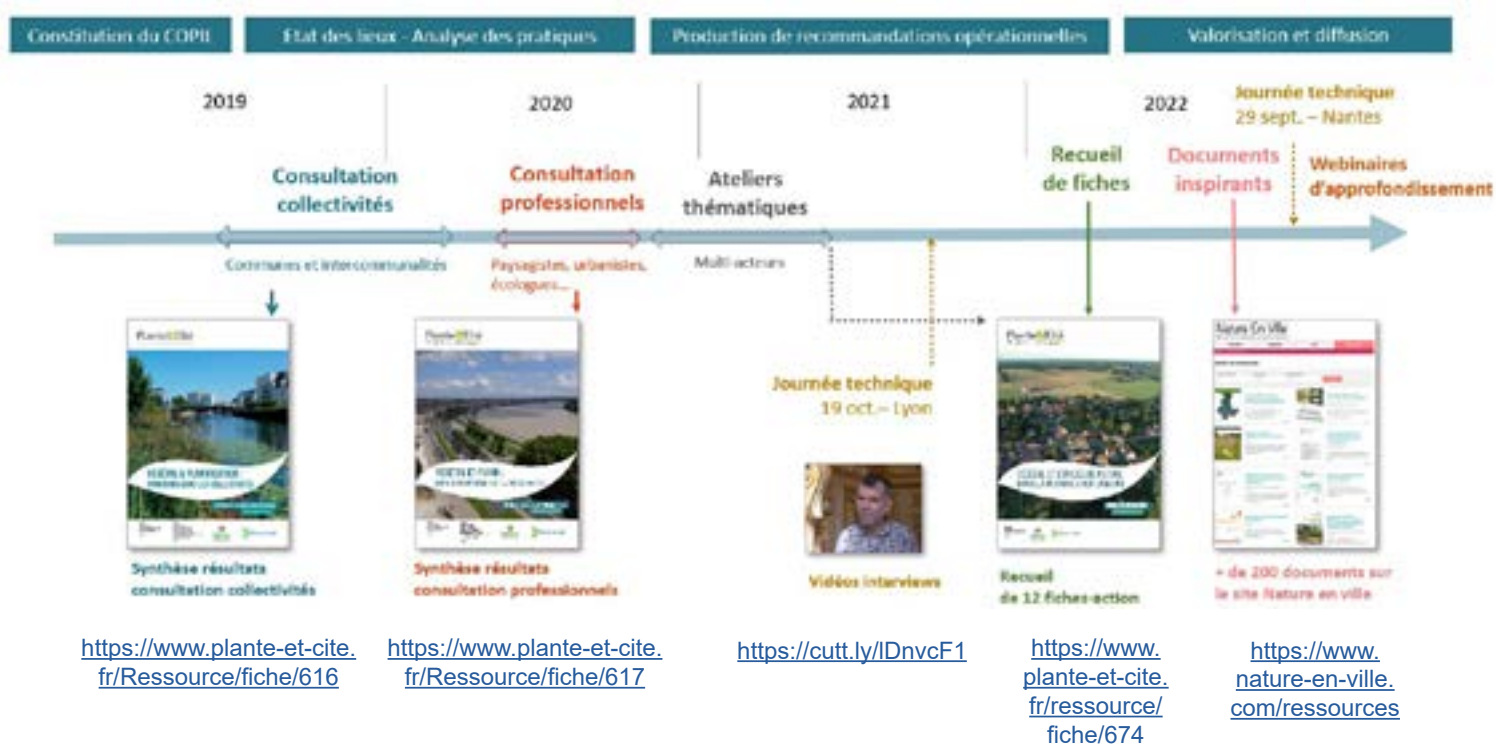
Constitution du COPIL | Etat des lieux - Analyse des pratiques | Production de recommandations opérationnelles | Valorisation et diffusion

2019 | 2020 | 2021 | 2022

Consultation collectivités
Communes et intercommunalités

Consultation professionnels
Paysagistes, urbanistes, écologues...

Ateliers thématiques
Multi-acteurs

Recueil de fiches

Documents inspirants

Journée technique
29 sept. – Nantes

Webinaires d'approfondissement

Journée technique
19 oct. – Lyon

Synthèse résultats consultation collectivités

Synthèse résultats consultation professionnels

Vidéos interviews

Recueil de 12 fiches-action

Nature En Ville

+ de 200 documents sur le site Nature en ville

https://www.plante-et-cite.fr/Ressource/fiche/616

https://www.plante-et-cite.fr/Ressource/fiche/617

https://cutt.ly/lDnvcF1

https://www.plante-et-cite.fr/ressource/fiche/674

https://www.nature-en-ville.com/ressources